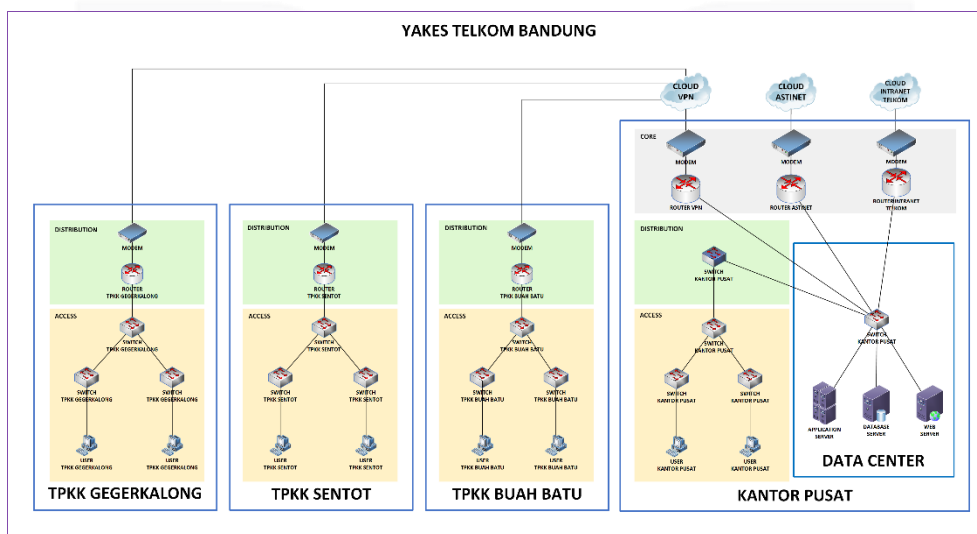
YAKES TELKOM BANDUNG

CLOUD VPN

CLOUD ASTINET

CLOUD INTRANET TELKOM

CORE

MODEM

MODEM

MODEM

ROUTER VPN

ROUTER ASTINET

ROUTER INTRANET TELKOM

DISTRIBUTION

MODEM

ROUTER TPKK GEGERKALONG

ACCESS

SWITCH TPKK GEGERKALONG

SWITCH TPKK GEGERKALONG

SWITCH TPKK GEGERKALONG

USER TPKK GEGERKALONG

USER TPKK GEGERKALONG

TPKK GEGERKALONG

DISTRIBUTION

MODEM

ROUTER TPKK SENTOT

ACCESS

SWITCH TPKK SENTOT

SWITCH TPKK SENTOT

SWITCH TPKK SENTOT

USER TPKK SENTOT

USER TPKK SENTOT

TPKK SENTOT

DISTRIBUTION

MODEM

ROUTER TPKK BUAH BATU

ACCESS

SWITCH TPKK BUAH BATU

SWITCH TPKK BUAH BATU

SWITCH TPKK BUAH BATU

USER TPKK BUAH BATU

USER TPKK BUAH BATU

TPKK BUAH BATU

DISTRIBUTION

SWITCH KANTOR PUSAT

ACCESS

SWITCH KANTOR PUSAT

SWITCH KANTOR PUSAT

SWITCH KANTOR PUSAT

USER KANTOR PUSAT

USER KANTOR PUSAT

SWITCH KANTOR PUSAT

APPLICATION SERVER

DATABASE SERVER

WEB SERVER

DATA CENTER

KANTOR PUSAT